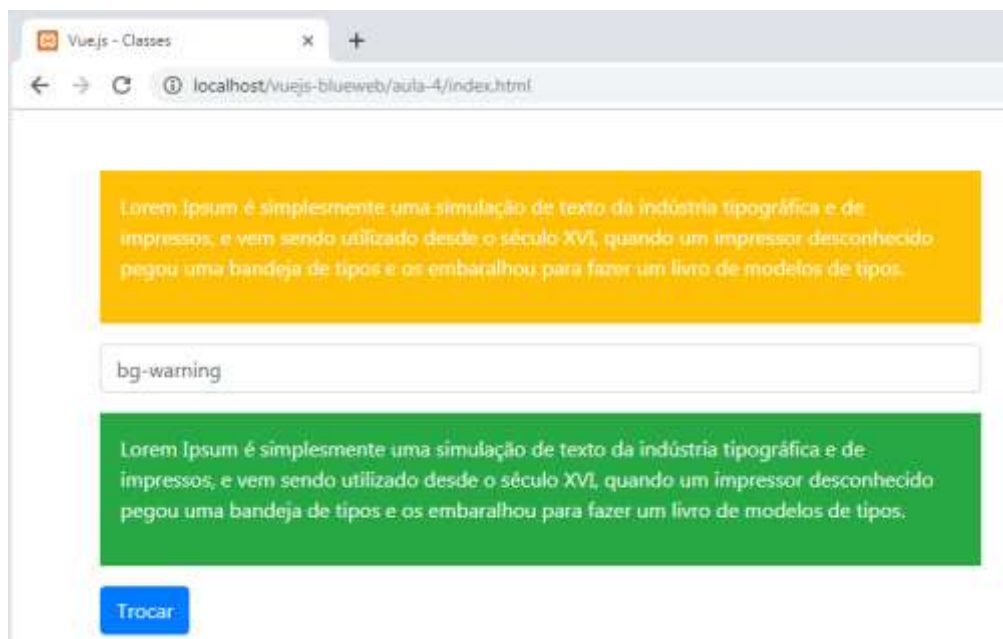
Vue.js - Classes ×
+

localhost/vuejs-blueweb/aula-4/index.html

Lorem Ipsum é simplesmente uma simulação de texto da indústria tipográfica e de impressos, e vem sendo utilizado desde o século XVI, quando um impressor desconhecido pegou uma bandeja de tipos e os embaralhou para fazer um livro de modelos de tipos.

bg-warning

Lorem Ipsum é simplesmente uma simulação de texto da indústria tipográfica e de impressos, e vem sendo utilizado desde o século XVI, quando um impressor desconhecido pegou uma bandeja de tipos e os embaralhou para fazer um livro de modelos de tipos.

Trocar